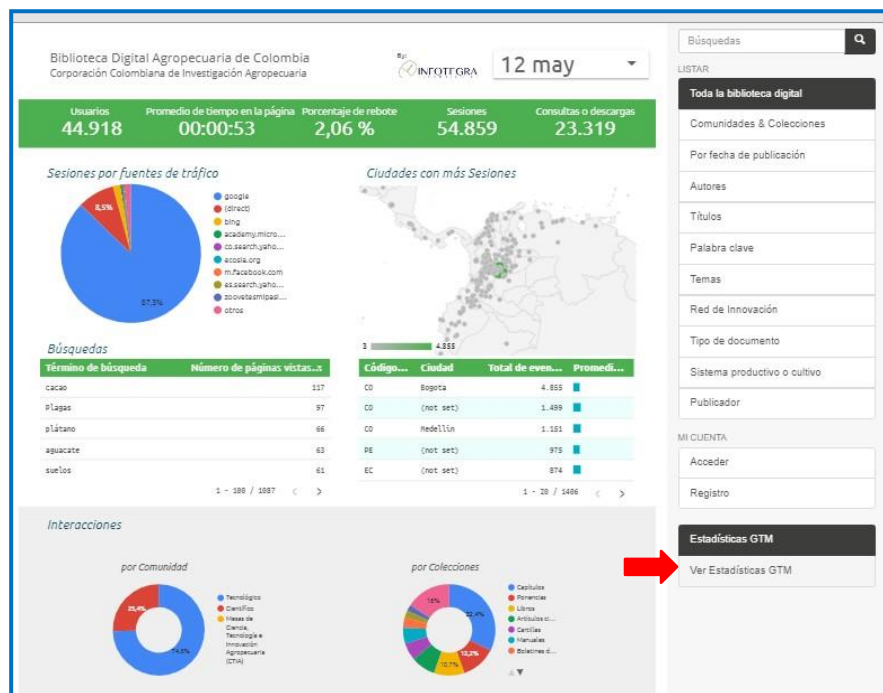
Biblioteca Digital Agropecuaria de Colombia
Corporación Colombiana de Investigación Agropecuaria

By INFOTEGRA

12 may

| Usuarios | Promedio de tiempo en la página | Porcentaje de rebote | Sesiones | Consultas o descargas |
|---|---|---|---|---|
| 44.918 | 00:00:53 | 2,06 % | 54.859 | 23.319 |

Sesiones por fuentes de tráfico

8,5%
87,3%

google
(direct)
bing
academy.micro...
co.search.yaho...
acosta.org
m.facebook.com
es.search.yaho...
zoovetesmipasi...
otros

Ciudades con más Sesiones

3 4.855

Búsquedas

| Término de búsqueda | Número de páginas vistas... |
|---|---|
| cacao | 117 |
| Plagas | 97 |
| plátano | 66 |
| aguacate | 63 |
| suelos | 61 |

1 - 100 / 1087

| Código... | Ciudad | Total de even... | Promedi... |
|---|---|---|---|
| CO | Bogota | 4.855 | |
| CO | (not set) | 1.499 | |
| CO | Medellin | 1.151 | |
| PE | (not set) | 975 | |
| EC | (not set) | 874 | |

1 - 20 / 1406

Interacciones

por Comunidad

25,4%
74,5%

Tecnológico
Científico
Mesas de Ciencia, Tecnología e Innovación Agropecuaria (CTIA)

por Colecciones

16%
32,4%
13,2%
10,7%

Capítulos
Ponencias
Libros
Artículos ci...
Cartillas
Manuales
Boletines d...

Búsquedas

LISTAR

Toda la biblioteca digital
Comunidades & Colecciones
Por fecha de publicación
Autores
Títulos
Palabra clave
Temas
Red de Innovación
Tipo de documento
Sistema productivo o cultivo
Publicador

MI CUENTA

Acceder
Registro

Estadísticas GTM
Ver Estadísticas GTM